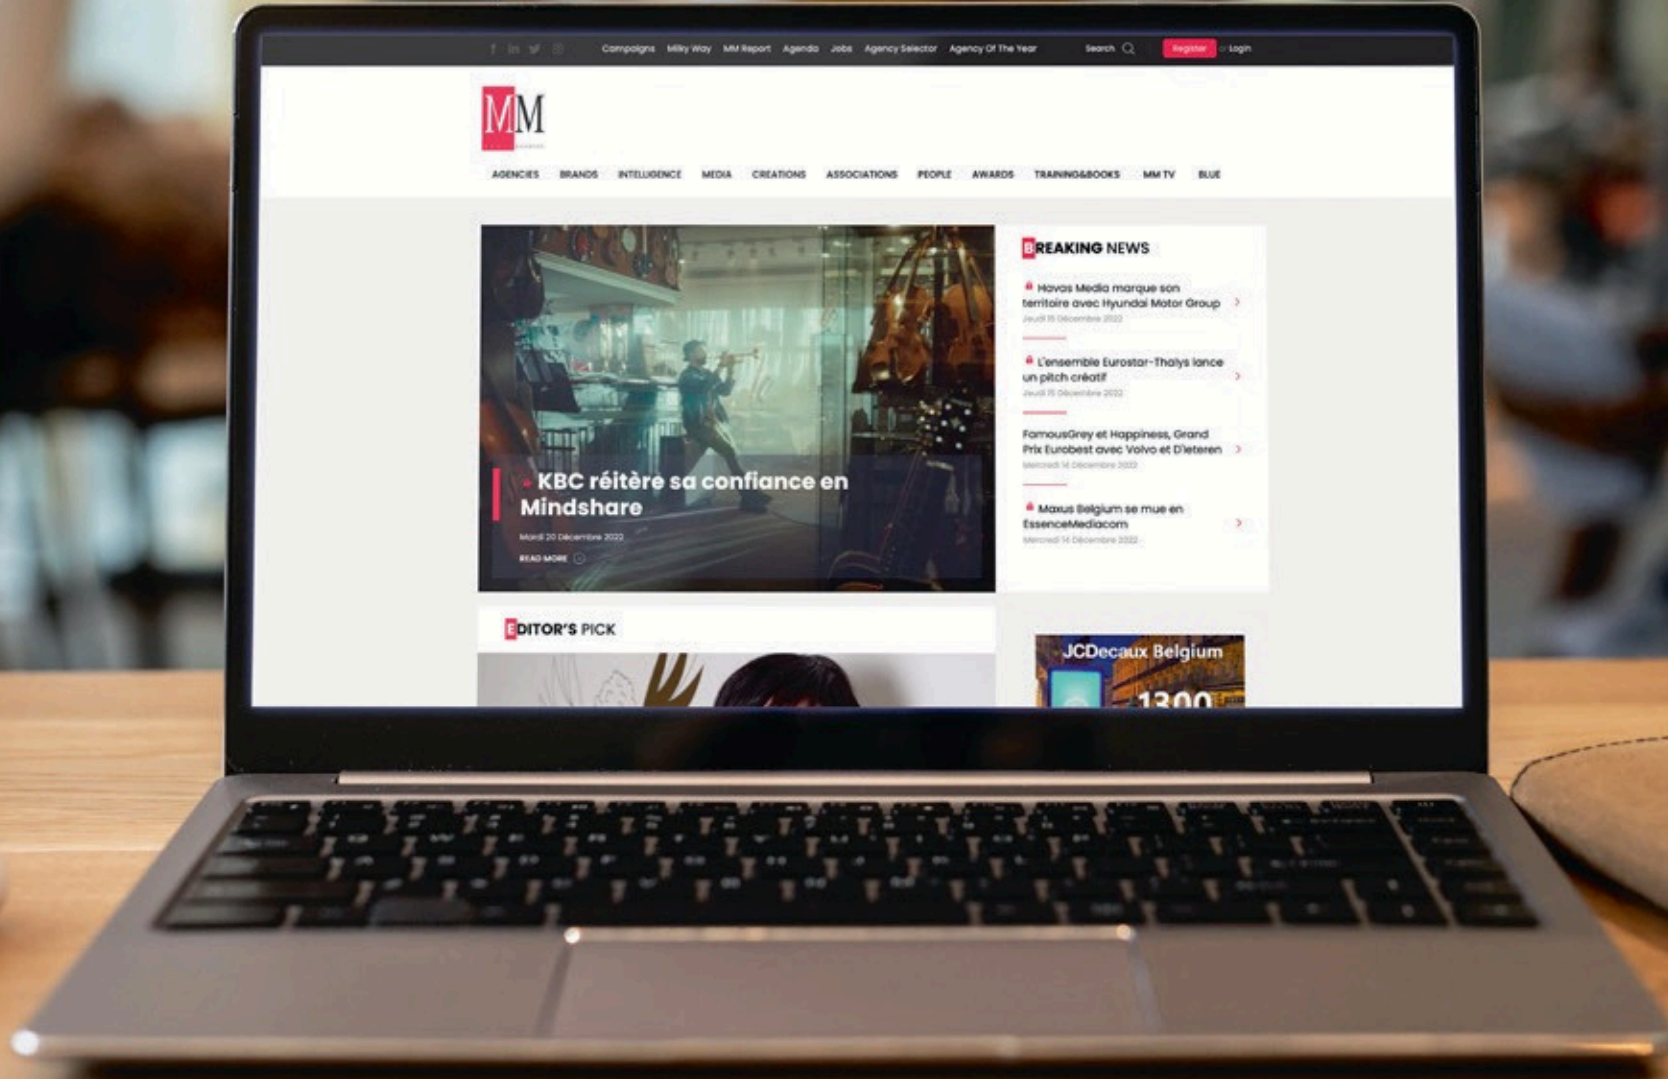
Campaigns Milky Way MM Report Agenda Jobs Agency Selector Agency Of The Year Search Register or Login

MM

AGENCIES BRANDS INTELLIGENCE MEDIA CREATIONS ASSOCIATIONS PEOPLE AWARDS TRAINING&BOOKS MM TV BLUE

KBC réitère sa confiance en Mindshare

Mardi 20 Décembre 2022

READ MORE

BREAKING NEWS

Havas Media marque son territoire avec Hyundai Motor Group

Jeudi 15 Décembre 2022

L'ensemble Eurostar-Thalys lance un pitch créatif

Jeudi 15 Décembre 2022

FamousGrey et Happiness, Grand Prix Eurobest avec Volvo et D'Ieteren

Mercredi 14 Décembre 2022

Maxus Belgium se mue en EssenceMediacom

Mercredi 14 Décembre 2022

EDITOR'S PICK

JCDecaux Belgium

1300